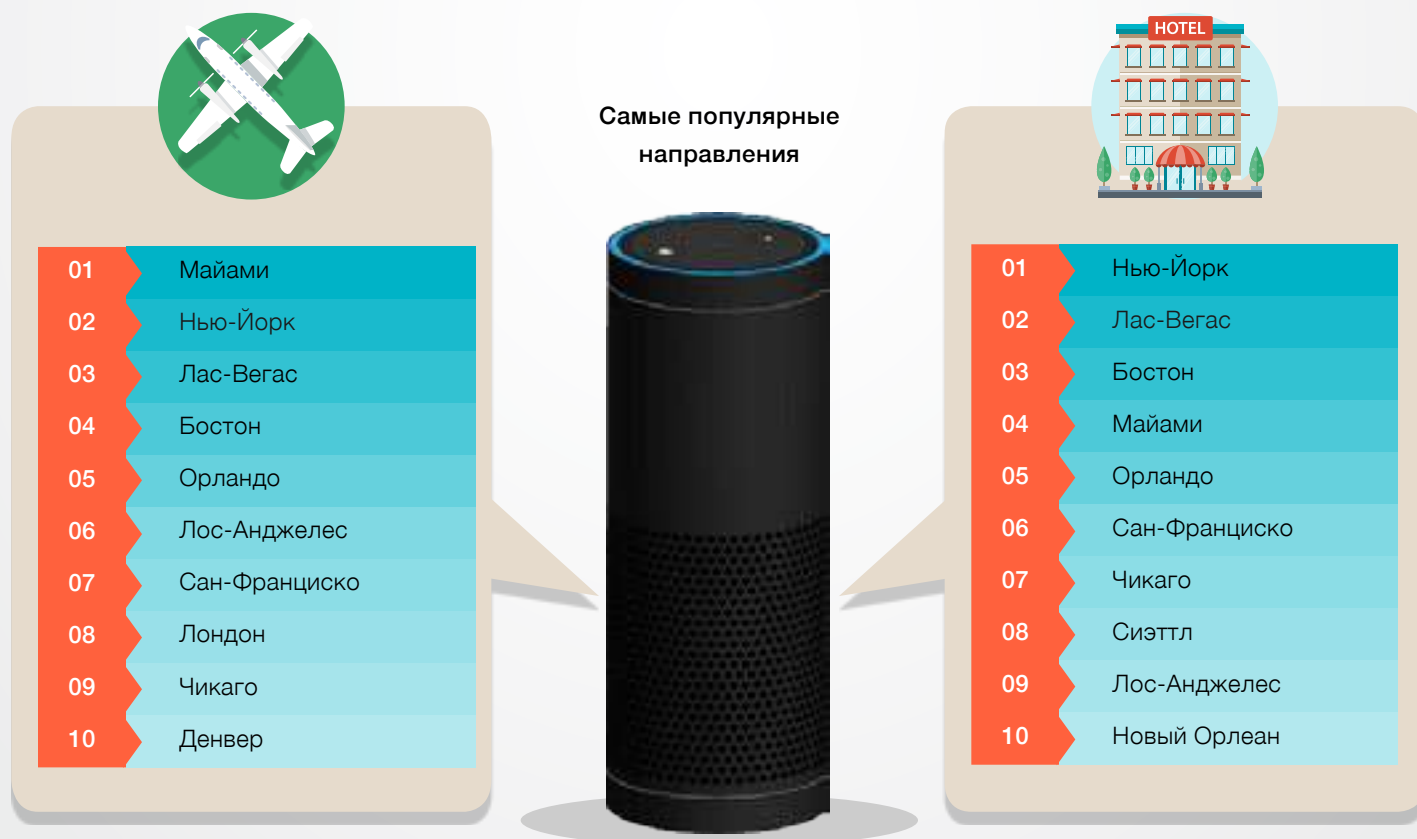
Самые популярные направления

HOTEL

| | |
|---|---|
| 01 | Майами |
| 02 | Нью-Йорк |
| 03 | Лас-Вегас |
| 04 | Бостон |
| 05 | Орландо |
| 06 | Лос-Анджелес |
| 07 | Сан-Франциско |
| 08 | Лондон |
| 09 | Чикаго |
| 10 | Денвер |

| | |
|---|---|
| 01 | Нью-Йорк |
| 02 | Лас-Вегас |
| 03 | Бостон |
| 04 | Майами |
| 05 | Орландо |
| 06 | Сан-Франциско |
| 07 | Чикаго |
| 08 | Сиэттл |
| 09 | Лос-Анджелес |
| 10 | Новый Орлеан |